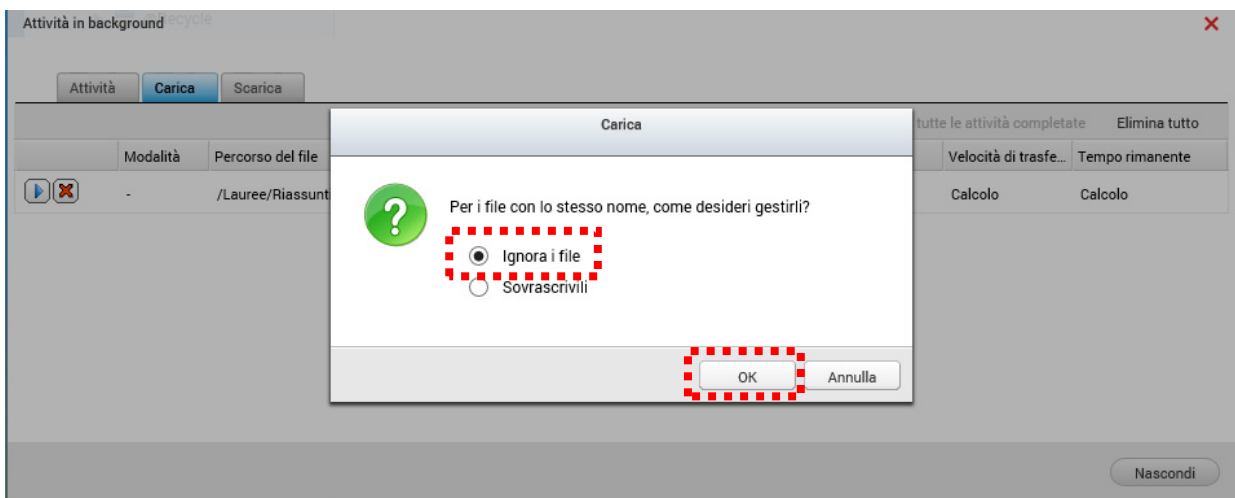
Attività in background

Attività | Carica | Scarica

tutte le attività completate Elimina tutto

| | Modalità | Percorso del file | Velocità di trasfe... | Tempo rimanente |
|---|---|---|---|---|
| | - | /Lauree/Riassunt | Calcolo | Calcolo |

Carica

Per i file con lo stesso nome, come desideri gestirli?

Ignora i file

Sovrascrivili

OK Annulla

Nascondi